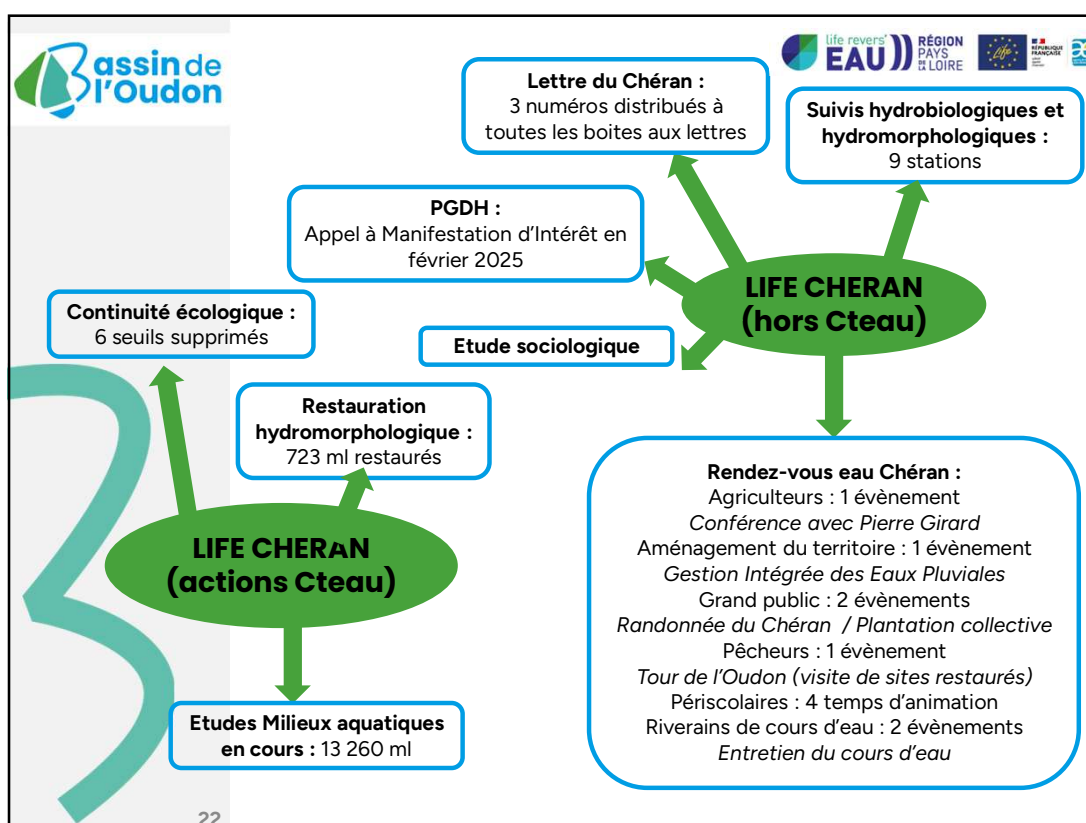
Bassin de l'Oudon

life revers' EAU RÉGION PAYS DE LA LOIRE life RÉPUBLIQUE FRANÇAISE

Lettre du Chéran :
3 numéros distribués à toutes les boites aux lettres

Suivis hydrobiologiques et hydromorphologiques :
9 stations

PGDH :
Appel à Manifestation d'Intérêt en février 2025

LIFE CHERAN
(hors Cteau)

Continuité écologique :
6 seuils supprimés

Etude sociologique

Restauration hydromorphologique :
723 ml restaurés

LIFE CHERAN
(actions Cteau)

Rendez-vous eau Chéran :
Agriculteurs : 1 évènement
Conférence avec Pierre Girard
Aménagement du territoire : 1 évènement
Gestion Intégrée des Eaux Pluviales
Grand public : 2 évènements
Randonnée du Chéran / Plantation collective
Pêcheurs : 1 évènement
Tour de l'Oudon (visite de sites restaurés)
Périscolaires : 4 temps d'animation
Riverains de cours d'eau : 2 évènements
Entretien du cours d'eau

Etudes Milieux aquatiques en cours : 13 260 ml

22